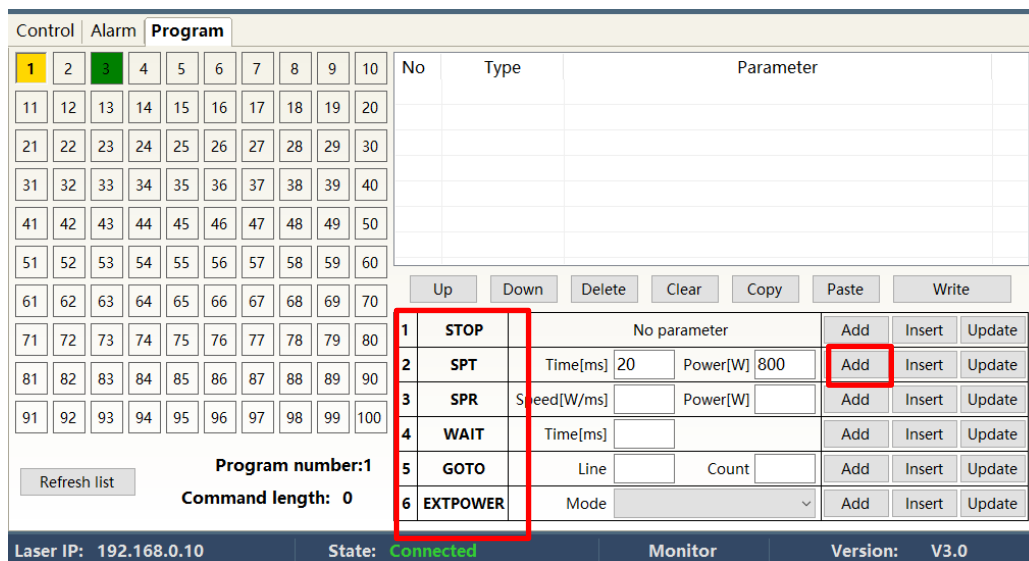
Control Alarm Program

| 1 | 2 | 3 | 4 | 5 | 6 | 7 | 8 | 9 | 10 |
|---|---|---|---|---|---|---|---|---|---|
| 11 | 12 | 13 | 14 | 15 | 16 | 17 | 18 | 19 | 20 |
| 21 | 22 | 23 | 24 | 25 | 26 | 27 | 28 | 29 | 30 |
| 31 | 32 | 33 | 34 | 35 | 36 | 37 | 38 | 39 | 40 |
| 41 | 42 | 43 | 44 | 45 | 46 | 47 | 48 | 49 | 50 |
| 51 | 52 | 53 | 54 | 55 | 56 | 57 | 58 | 59 | 60 |
| 61 | 62 | 63 | 64 | 65 | 66 | 67 | 68 | 69 | 70 |
| 71 | 72 | 73 | 74 | 75 | 76 | 77 | 78 | 79 | 80 |
| 81 | 82 | 83 | 84 | 85 | 86 | 87 | 88 | 89 | 90 |
| 91 | 92 | 93 | 94 | 95 | 96 | 97 | 98 | 99 | 100 |

Refresh list

Program number:1

Command length: 0

| No | Type | Parameter |
|---|---|---|

Up Down Delete Clear Copy Paste Write

| 1 | STOP | No parameter | Add | Insert | Update |
|---|---|---|---|---|---|
| 2 | SPT | Time[ms] 20 Power[W] 800 | Add | Insert | Update |
| 3 | SPR | Speed[W/ms] Power[W] | Add | Insert | Update |
| 4 | WAIT | Time[ms] | Add | Insert | Update |
| 5 | GOTO | Line Count | Add | Insert | Update |
| 6 | EXTPOWER | Mode | Add | Insert | Update |

Laser IP: 192.168.0.10 State: Connected Monitor Version: V3.0